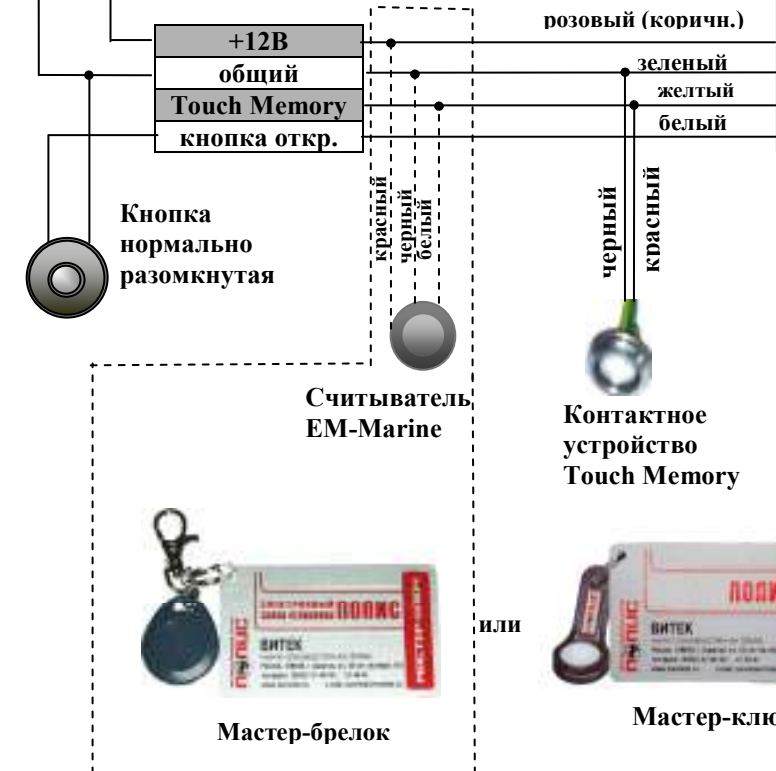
розовый (коричн.)

+12В
общий
Touch Memory
кнопка откр.

зеленый
желтый
белый

красный
черный
белый

черный
красный

Кнопка нормально разомкнутая

Считыватель EM-Marine

Контактное устройство Touch Memory

ПОЛИС
ВИТЕК

или

Мастер-брелок

Мастер-клю